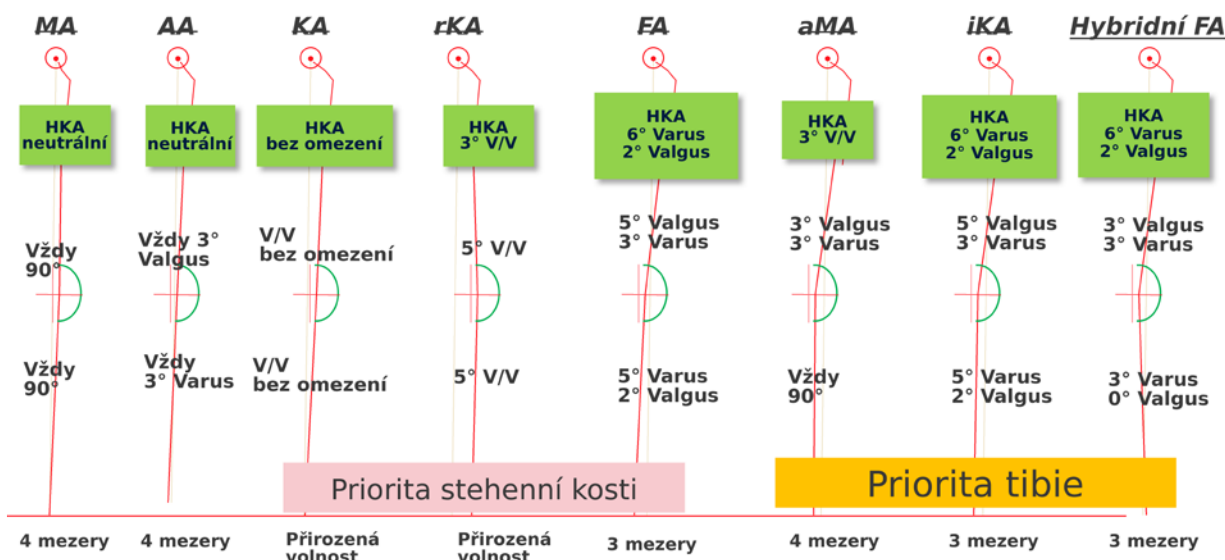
MA AA KA rKA FA aMA iKA Hybridní FA

HKA neutrální

HKA neutrální

HKA bez omezení

HKA 3° V/V

HKA 6° Varus 2° Valgus

HKA 3° V/V

HKA 6° Varus 2° Valgus

HKA 6° Varus 2° Valgus

Vždy 90°

Vždy 3° Valgus

V/V bez omezení

5° V/V

5° Valgus 3° Varus

3° Valgus 3° Varus

5° Valgus 3° Varus

3° Valgus 3° Varus

Vždy 90°

Vždy 3° Varus

V/V bez omezení

5° V/V

5° Varus 2° Valgus

Vždy 90°

5° Varus 2° Valgus

3° Varus 0° Valgus

Priorita stehenní kosti

Priorita tibie

4 mezery

4 mezery

Přirozená volnost

Přirozená volnost

3 mezery

4 mezery

3 mezery

3 mezery